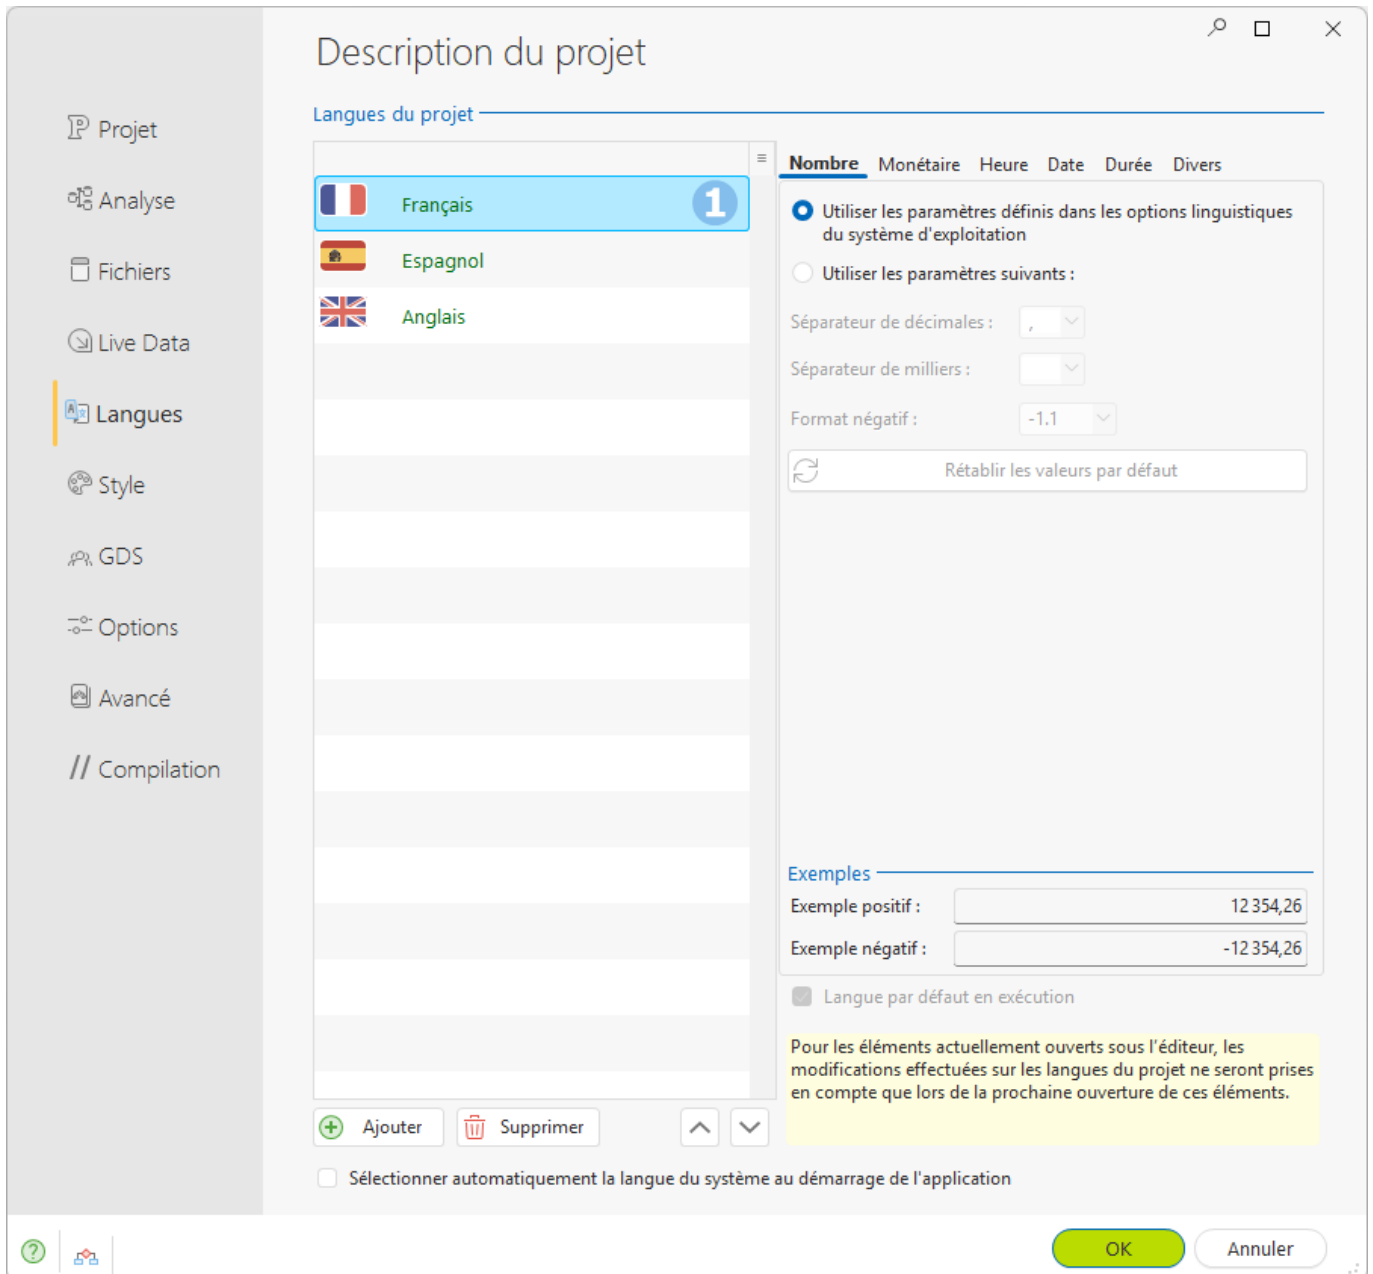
Description du projet

Projet
Analyse
Fichiers
Live Data
Langues
Style
GDS
Options
Avancé
Compilation

Langues du projet

Français
1
Espagnol
Anglais

Nombre Monétaire Heure Date Durée Divers

Utiliser les paramètres définis dans les options linguistiques du système d'exploitation
Utiliser les paramètres suivants :
Séparateur de décimales : ,
Séparateur de milliers :
Format négatif : -1.1
Rétablir les valeurs par défaut

Exemples
Exemple positif : 12 354,26
Exemple négatif : -12 354,26

Langue par défaut en exécution

Pour les éléments actuellement ouverts sous l'éditeur, les modifications effectuées sur les langues du projet ne seront prises en compte que lors de la prochaine ouverture de ces éléments.

Ajouter
Supprimer

Sélectionner automatiquement la langue du système au démarrage de l'application

OK
Annuler